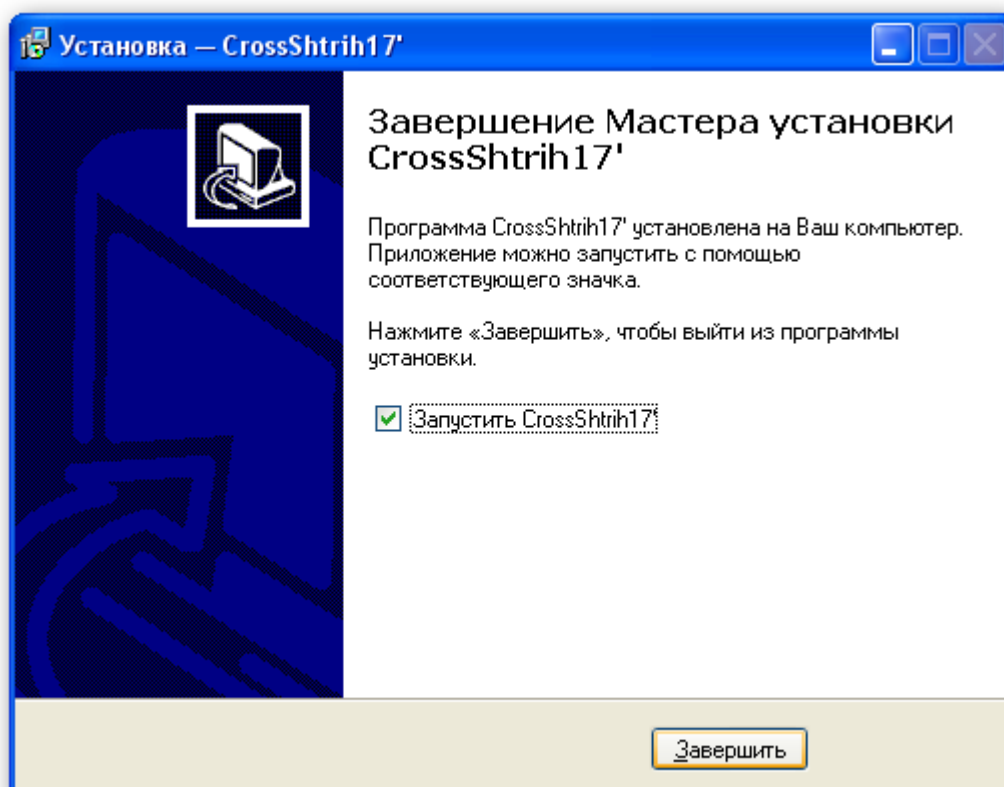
Установка — CrossShtrih17'

Завершение Мастера установки CrossShtrih17'

Программа CrossShtrih17' установлена на Ваш компьютер. Приложение можно запустить с помощью соответствующего значка.

Нажмите «Завершить», чтобы выйти из программы установки.

Запустить CrossShtrih17'

Завершить